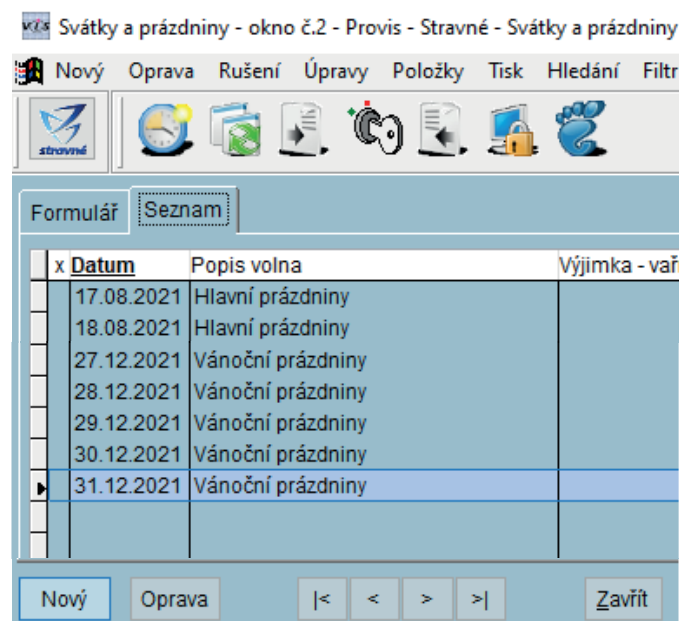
vis Svátky a prázdniny - okno č.2 - Provis - Stravné - Svátky a prázdniny

Nový Oprava Rušení Úpravy Položky Tisk Hledání Filtr

stravné

Formulář Seznam

| x | Datum | Popis volna | Výjimka - vař |
|---|---|---|---|
| | 17.08.2021 | Hlavní prázdniny | |
| | 18.08.2021 | Hlavní prázdniny | |
| | 27.12.2021 | Vánoční prázdniny | |
| | 28.12.2021 | Vánoční prázdniny | |
| | 29.12.2021 | Vánoční prázdniny | |
| | 30.12.2021 | Vánoční prázdniny | |
| | 31.12.2021 | Vánoční prázdniny | |

Nový Oprava |< < > >| Zavřít